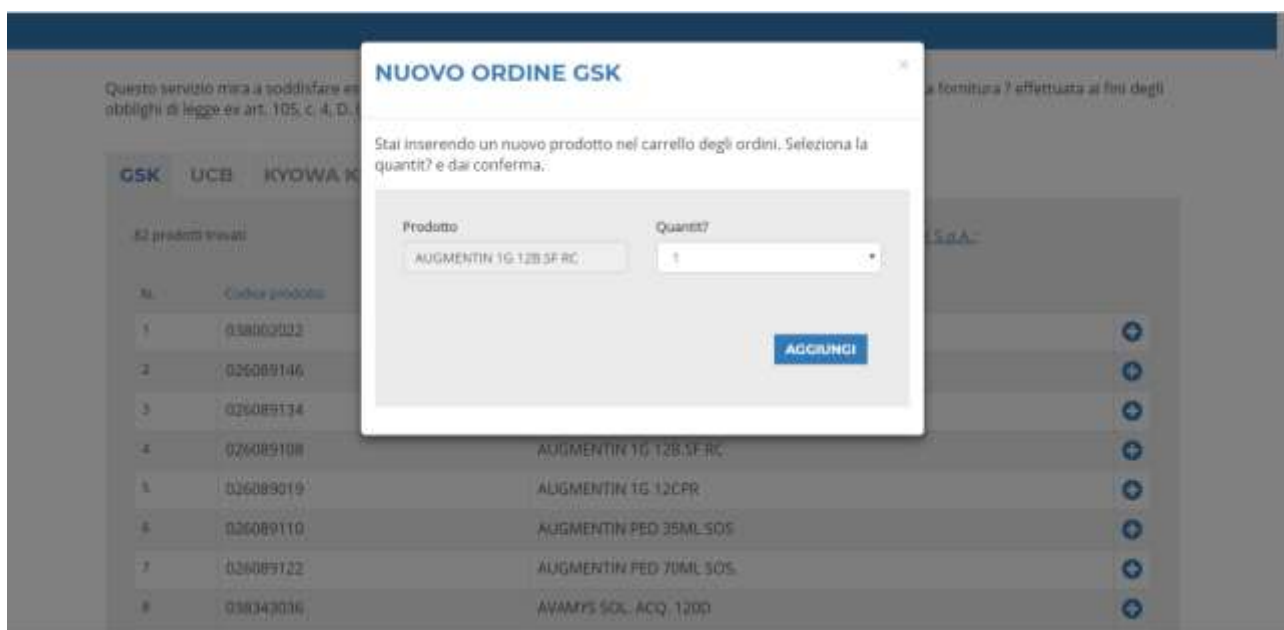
Questo servizio mira a soddisfare e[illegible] a fornitura ? effettuata ai fini degli obblighi di legge ex art. 105, c. 4, D. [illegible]

GSK UCB KYOWA K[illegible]

82 prodotti trovati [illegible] S.p.A."

| N. | Codice prodotto | | |
|---|---|---|---|
| 1 | 038002022 | | |
| 2 | 026089146 | | |
| 3 | 026089134 | | |
| 4 | 026089108 | AUGMENTIN 1G 12B.SF RC | |
| 5 | 026089019 | AUGMENTIN 1G 12CPR | |
| 6 | 026089110 | AUGMENTIN PED 35ML SOS | |
| 7 | 026089122 | AUGMENTIN PED 70ML SOS | |
| 8 | 038343036 | AVAMYS SOL. ACQ. 120D | |

NUOVO ORDINE GSK

×

Stai inserendo un nuovo prodotto nel carrello degli ordini. Seleziona la quantit? e dai conferma.

Prodotto
AUGMENTIN 1G 12B.SF RC

Quantit?
1

AGGIUNGI